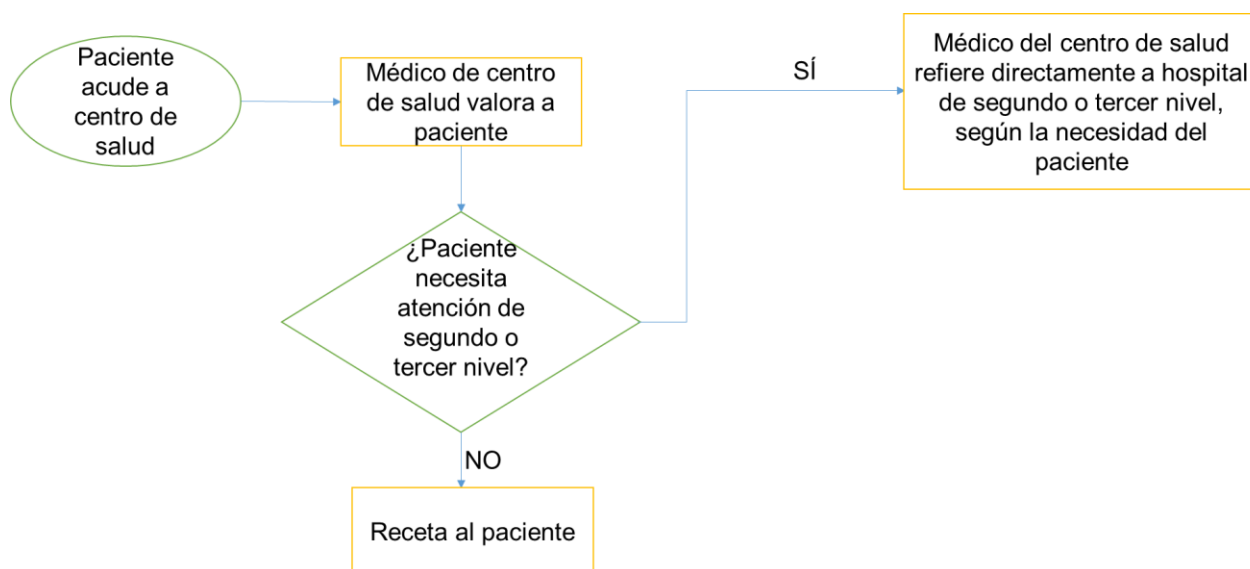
Paciente acude a centro de salud

Médico de centro de salud valora a paciente

¿Paciente necesita atención de segundo o tercer nivel?

SÍ

Médico del centro de salud refiere directamente a hospital de segundo o tercer nivel, según la necesidad del paciente

NO

Receta al paciente